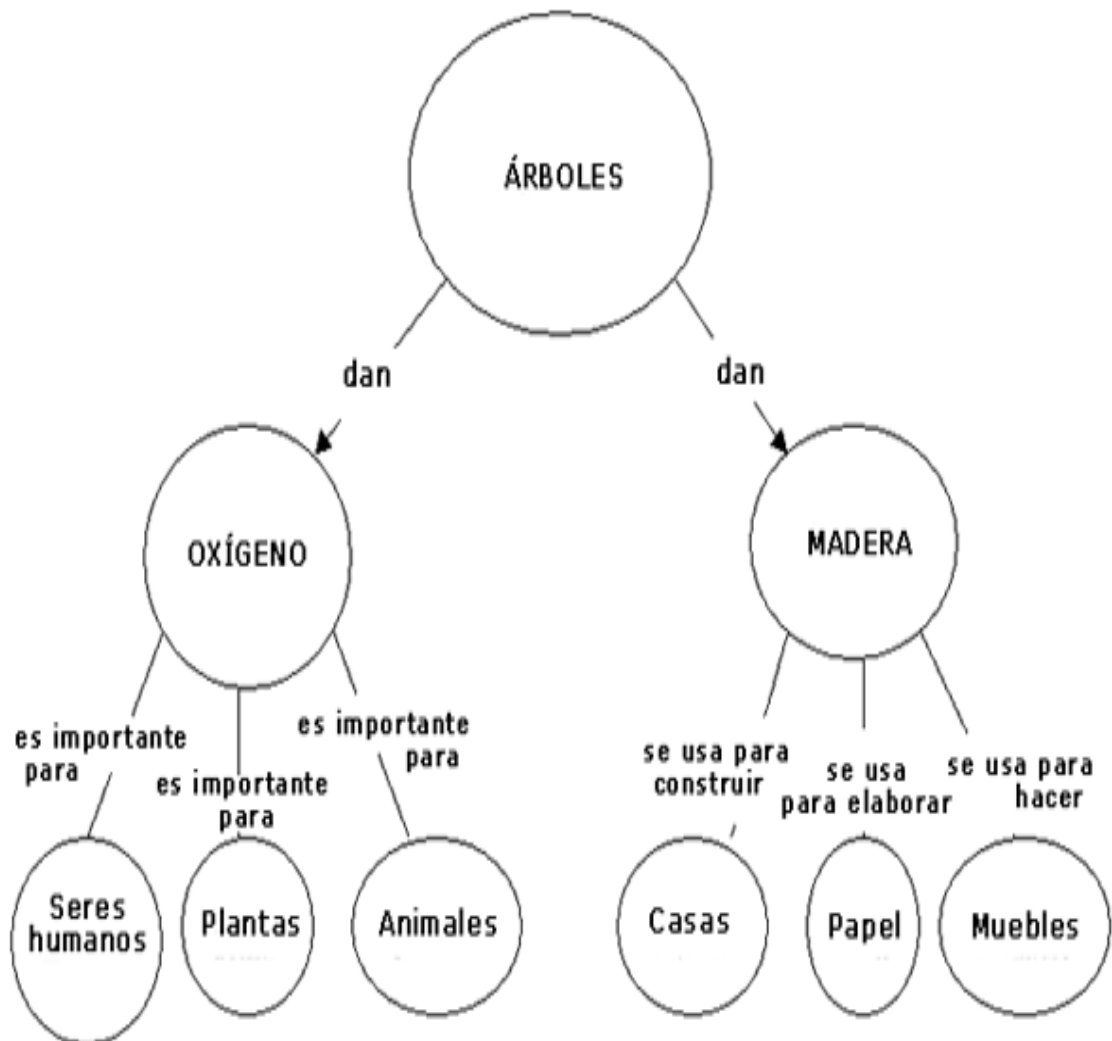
ÁRBOLES

dan

dan

OXÍGENO

MADERA

es importante para

es importante para

es importante para

se usa para construir

se usa para elaborar

se usa para hacer

Seres humanos

Plantas

Animales

Casas

Papel

Muebles